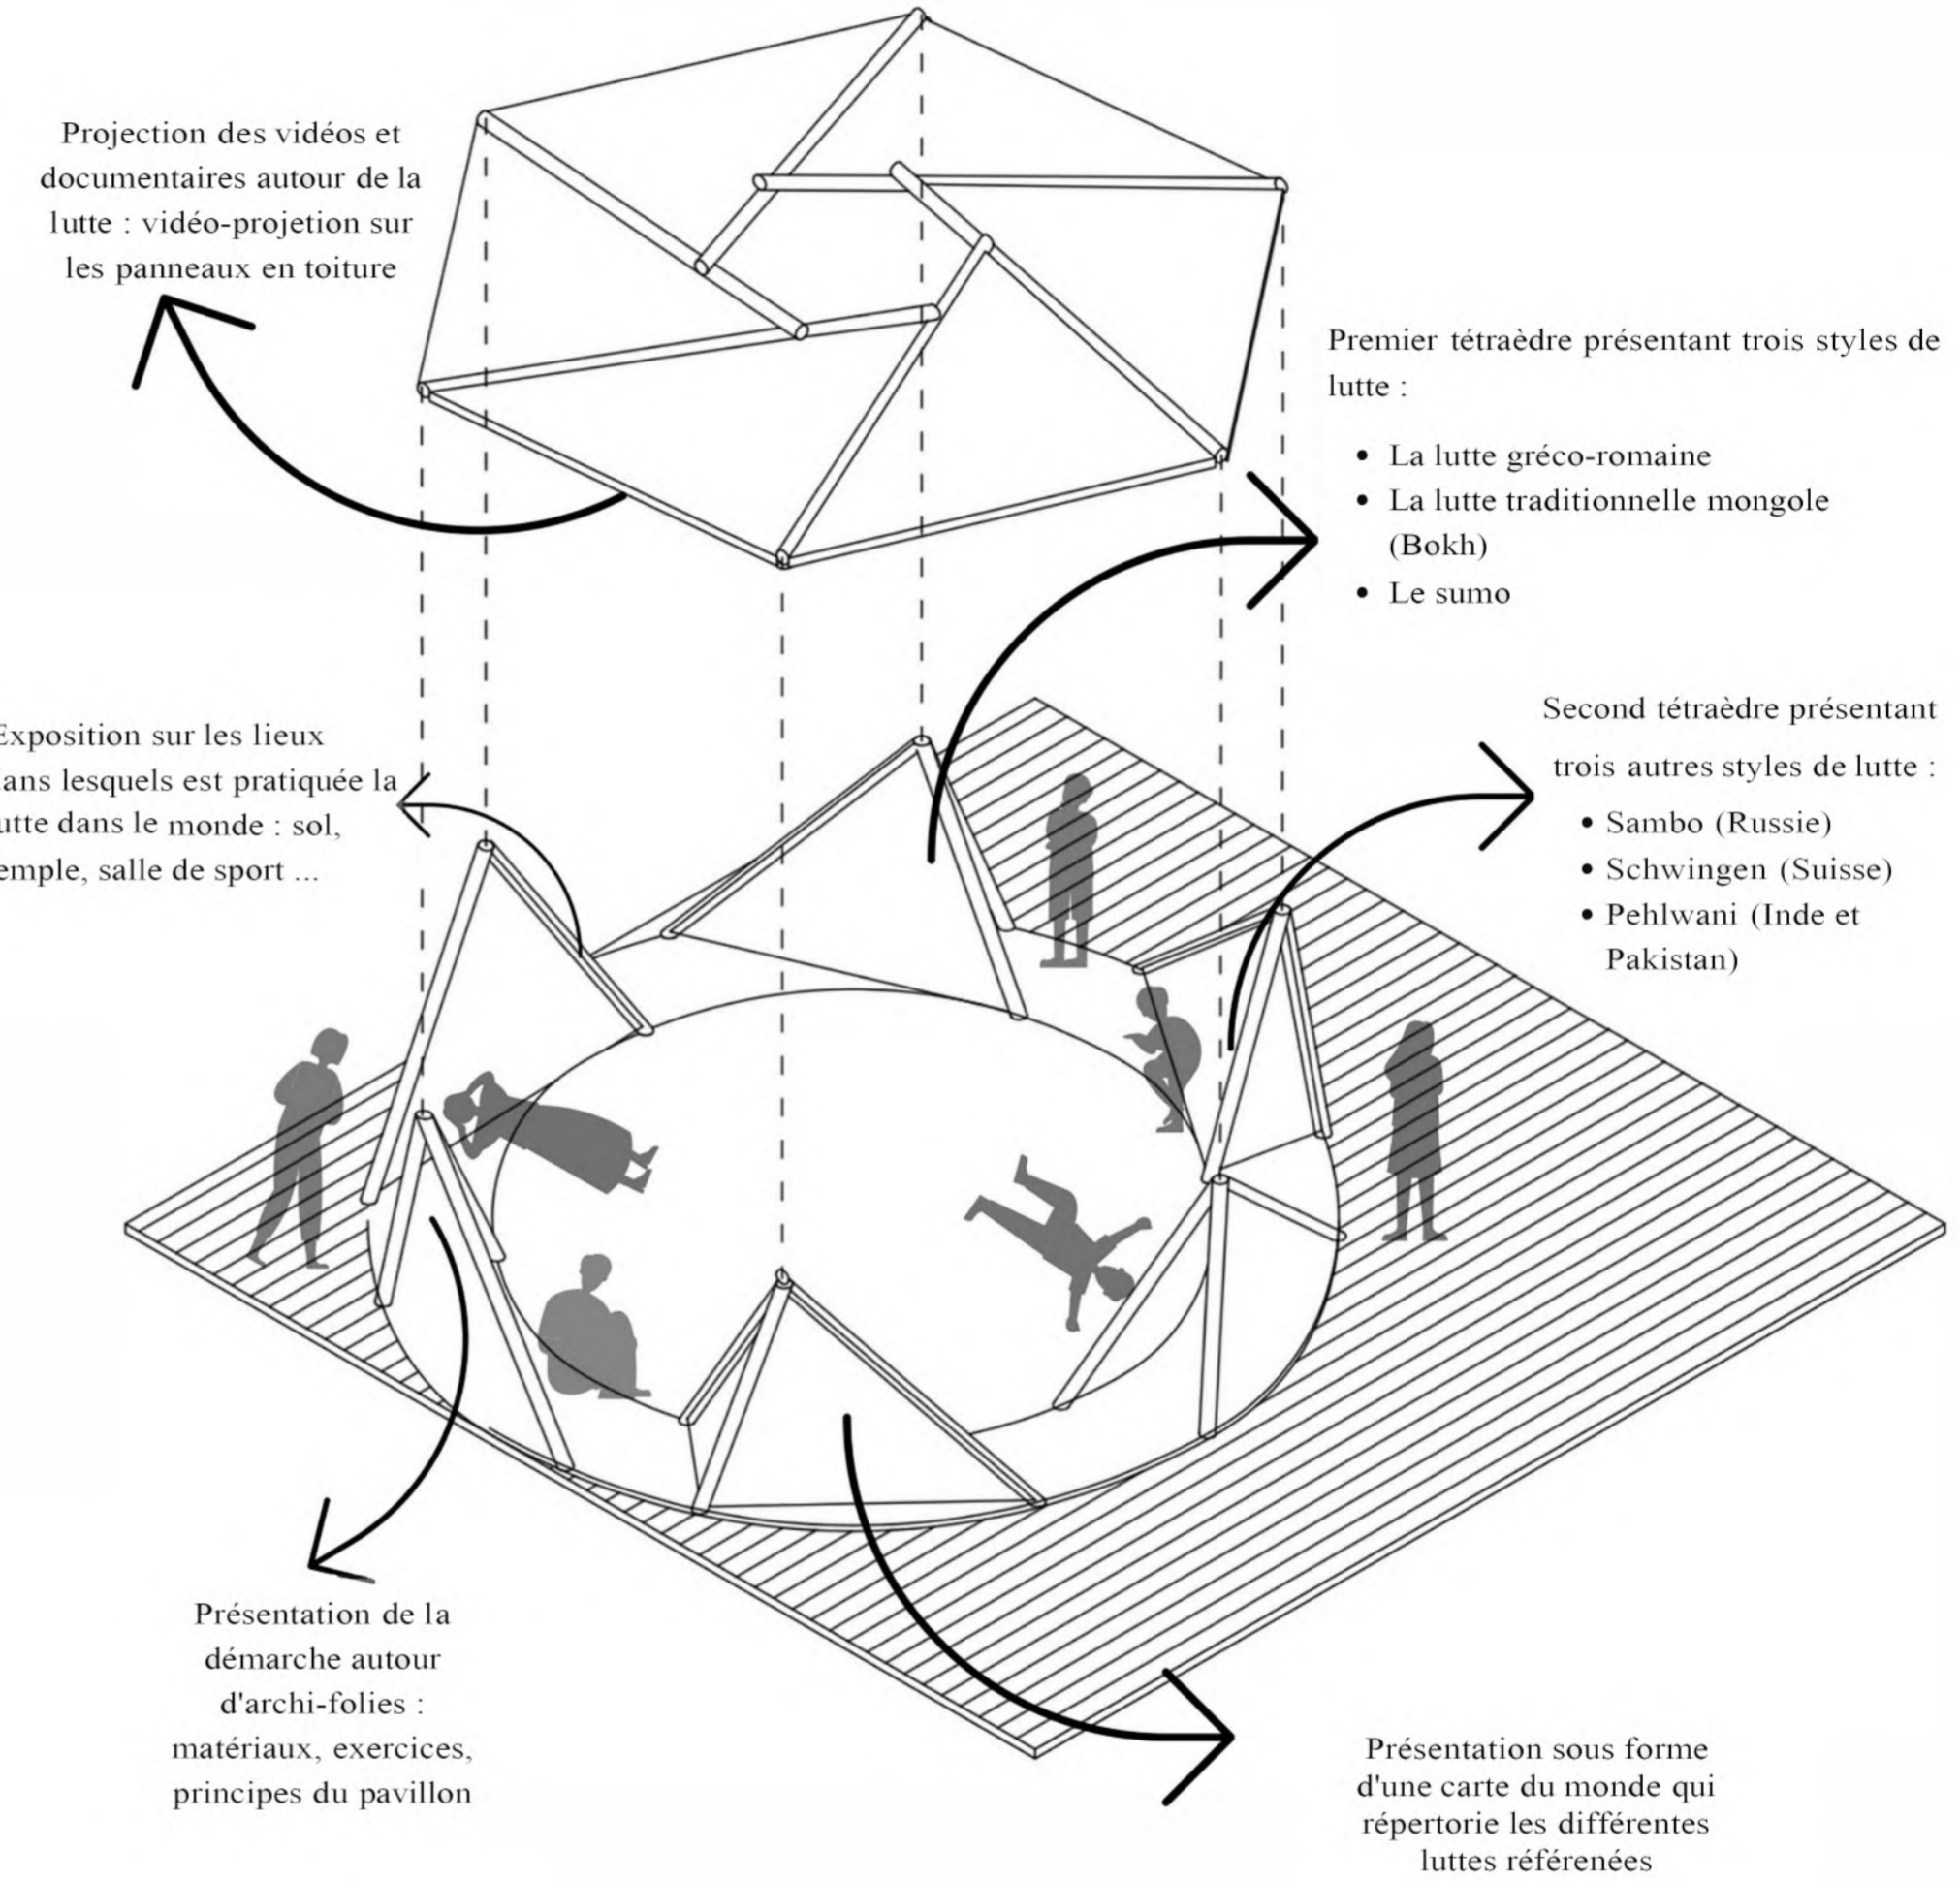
Projection des vidéos et documentaires autour de la lutte : vidéo-projetion sur les panneaux en toiture

Premier tétraèdre présentant trois styles de lutte :

- La lutte gréco-romaine
- La lutte traditionnelle mongole (Bokh)
- Le sumo

Exposition sur les lieux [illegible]ans lesquels est pratiquée la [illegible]utte dans le monde : sol, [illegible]emple, salle de sport ...

Second tétraèdre présentant trois autres styles de lutte :

- Sambo (Russie)
- Schwingen (Suisse)
- Pehlwani (Inde et Pakistan)

Présentation de la démarche autour d'archi-folies : matériaux, exercices, principes du pavillon

Présentation sous forme d'une carte du monde qui répertorie les différentes luttes réferenées